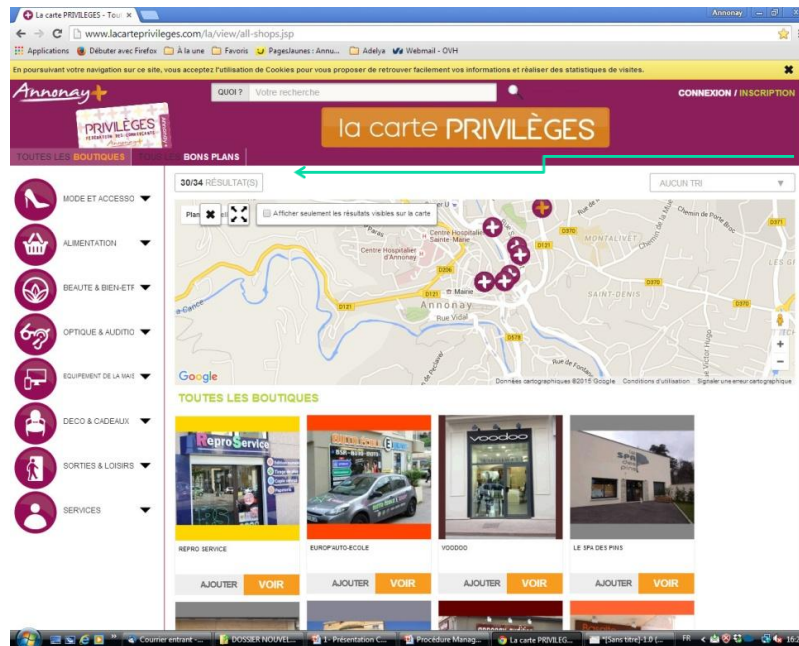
La carte PRIVILEGES - Tou ×

Annonay

www.lacarteprivileges.com/la/view/all-shops.jsp

Applications Débuter avec Firefox À la une Favoris PagesJaunes : Annu... Adelya Webmail - OVH

En poursuivant votre navigation sur ce site, vous acceptez l'utilisation de Cookies pour vous proposer de retrouver facilement vos informations et réaliser des statistiques de visites.

Annonay+

QUOI ? Votre recherche

CONNEXION / INSCRIPTION

PRIVILÈGES

la carte PRIVILÈGES

TOUTES LES BOUTIQUES TOUS LES BONS PLANS

30/34 RÉSULTAT(S)

AUCUN TRI

Plan

Afficher seulement les résultats visibles sur la carte

Centre Hospitalier Sainte-Marie

Centre Hospitalier d'Annonay

Annonay

Rue Vidal

MONTALIVET

SAINT-DENIS

LES GF

Chemin de Pont Broc

Rue de Fontany

Mairie

D121 D370 D206 D820 D578 D371

Google

Données cartographiques ©2015 Google Conditions d'utilisation Signaler une erreur cartographique

MODE ET ACCESSO

ALIMENTATION

BEAUTE & BIEN-ETF

OPTIQUE & AUDITIO

EQUIPEMENT DE LA MAIS

DECO & CADEAUX

SORTIES & LOISIRS

SERVICES

TOUTES LES BOUTIQUES

Repro Service

REPRO SERVICE

AJOUTER VOIR

EUROP'AUTO-ECOLE

AJOUTER VOIR

VOODOO

VOODOO

AJOUTER VOIR

LE SPA DES PINS

AJOUTER VOIR

Courrier entrant - ... DOSSIER NOUVEL... 1- Présentation C... Procédure Manag... La carte PRIVILEG... *[Sans titre]-1.0 (... FR 16: